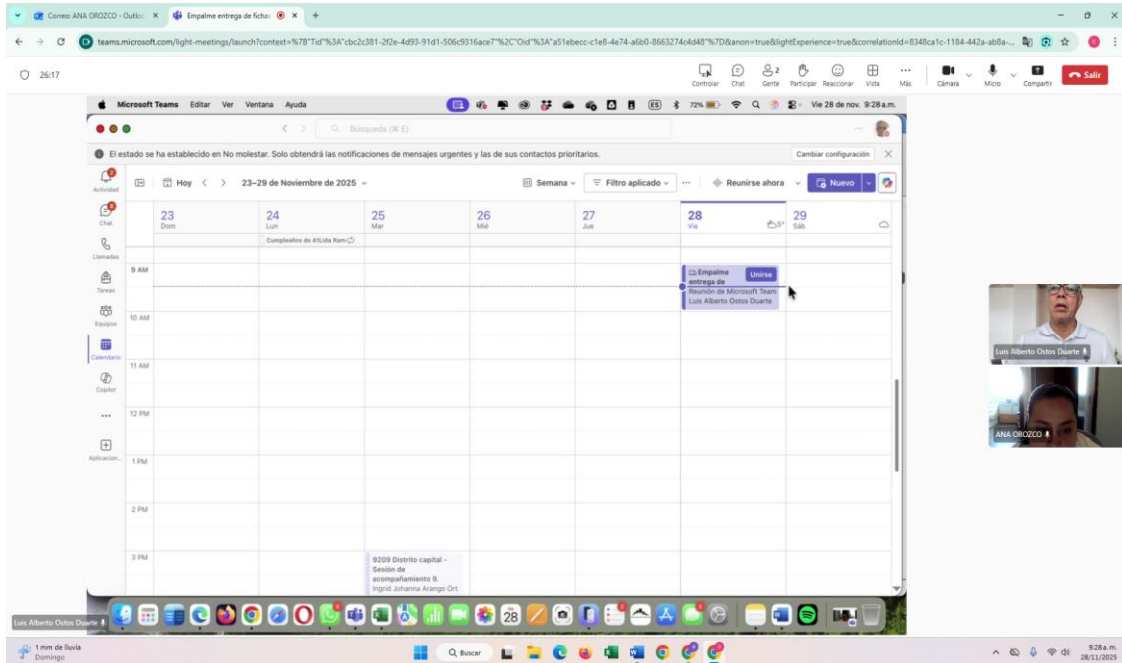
Correo: ANA OROZCO - Outlo ×  Empalme entrega de ficha ×  +

teams.microsoft.com/light-meetings/launch?context=%7B"Tid"%3A"cbc2c381-2f2e-4d93-91d1-506c9316ace7"%2C"Oid"%3A"a51ebecc-c1e8-4e74-a6b0-8663274c4d48"%7D&anon=true&lightExperience=true&correlationId=8348ca1c-1184-442a-ab8a-...

26:17

Controlar  Chat  Gente 2  Participar  Reaccionar  Vista  Más  Cámara  Micro  Compartir  Salir

Microsoft Teams  Editar  Ver  Ventana  Ayuda  72%  Vie 28 de nov. 9:28 a.m.

Búsqueda (⌘ E)

El estado se ha establecido en No molestar. Solo obtendrá las notificaciones de mensajes urgentes y las de sus contactos prioritarios.  Cambiar configuración

Actividad
Chat
Llamadas
Tareas
Equipos
Calendario
Copilot
...
Aplicaciones

Hoy  23–29 de Noviembre de 2025  Semana  Filtro aplicado  ...  Reunirse ahora  Nuevo

| | 23 Dom | 24 Lun | 25 Mar | 26 Mié | 27 Jue | 28 Vie | 29 Sáb |
|---|---|---|---|---|---|---|---|
| | | Cumpleaños de A'Lida Ram | | | | | |
| 9 AM | | | | | | Empalme entrega de Unirse Reunión de Microsoft Team Luis Alberto Ostos Duarte | |
| 10 AM | | | | | | | |
| 11 AM | | | | | | | |
| 12 PM | | | | | | | |
| 1 PM | | | | | | | |
| 2 PM | | | | | | | |
| 3 PM | | | 9209 Distrito capital - Sesión de acompañamiento 9. Ingrid Johanna Arango Ort | | | | |

Luis Alberto Ostos Duarte
ANA OROZCO
Luis Alberto Ostos Duarte

1 mm de lluvia Domingo
Buscar
9:28 a.m. 28/11/2025